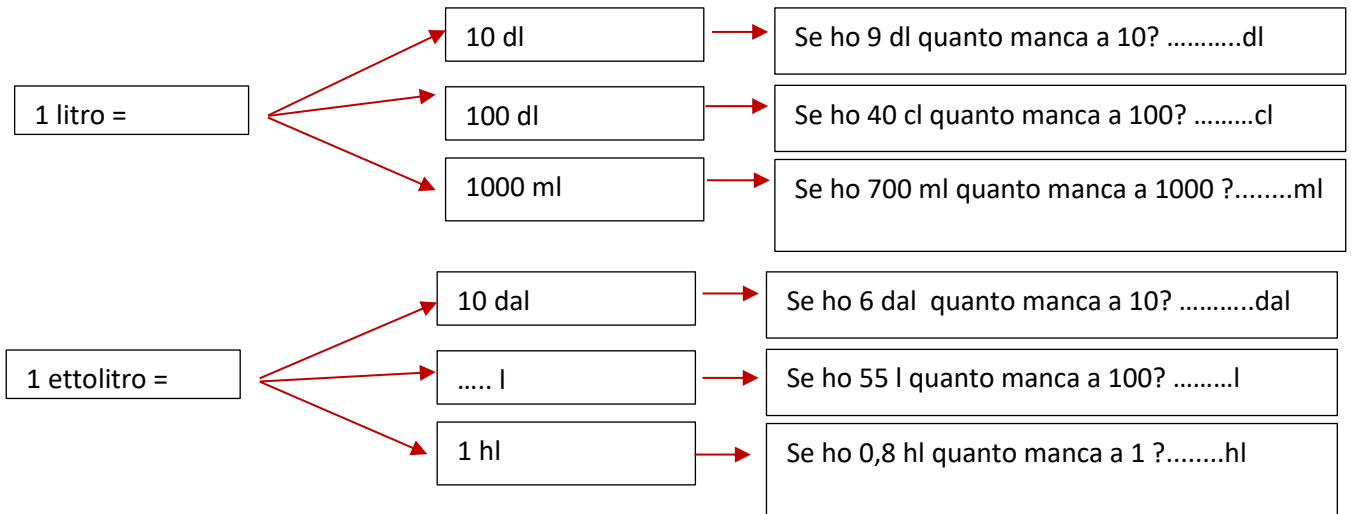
1 litro =

10 dl

Se ho 9 dl quanto manca a 10? ………..dl

100 dl

Se ho 40 cl quanto manca a 100? ………cl

1000 ml

Se ho 700 ml quanto manca a 1000 ?........ml

1 ettolitro =

10 dal

Se ho 6 dal quanto manca a 10? ………..dal

….. l

Se ho 55 l quanto manca a 100? ………l

1 hl

Se ho 0,8 hl quanto manca a 1 ?........hl